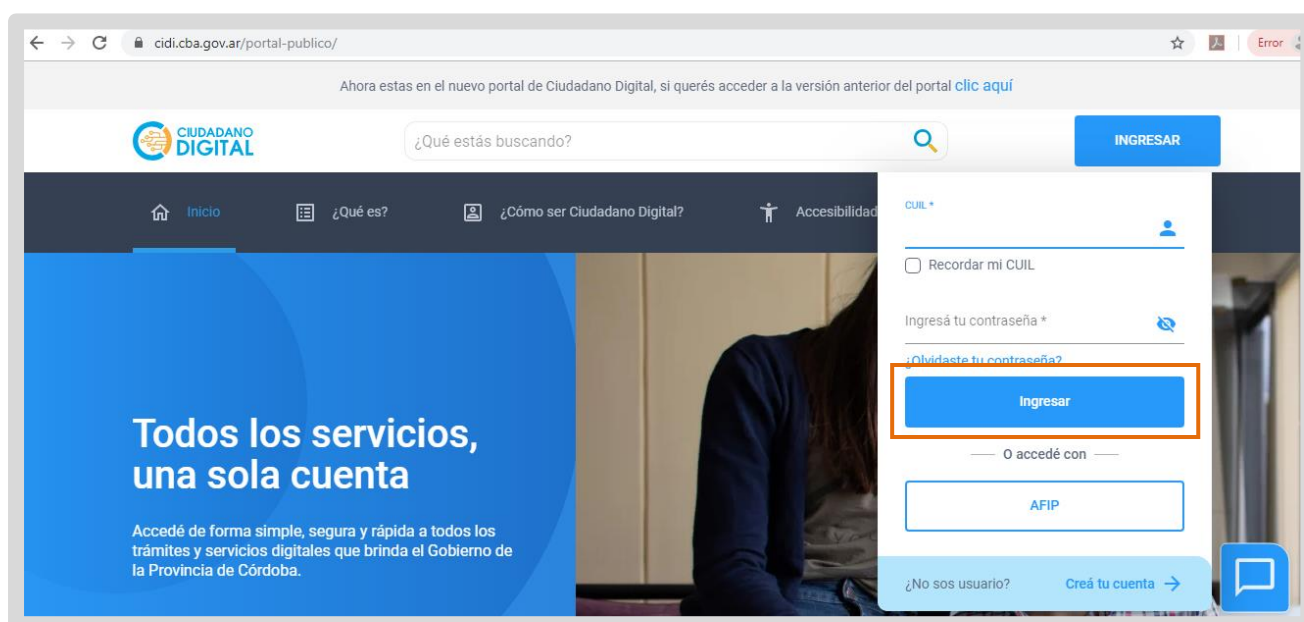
cidi.cba.gov.ar/portal-publico/

Error

Ahora estas en el nuevo portal de Ciudadano Digital, si querés acceder a la versión anterior del portal clic aquí

CIUDADANO DIGITAL

¿Qué estás buscando?

INGRESAR

Inicio

¿Qué es?

¿Cómo ser Ciudadano Digital?

Accesibilidad

CUIL *

Recordar mi CUIL

Ingresá tu contraseña *

¿Olvidaste tu contraseña?

Ingresar

O accedé con

AFIP

¿No sos usuario?

Creá tu cuenta →

Todos los servicios, una sola cuenta

Accedé de forma simple, segura y rápida a todos los trámites y servicios digitales que brinda el Gobierno de la Provincia de Córdoba.